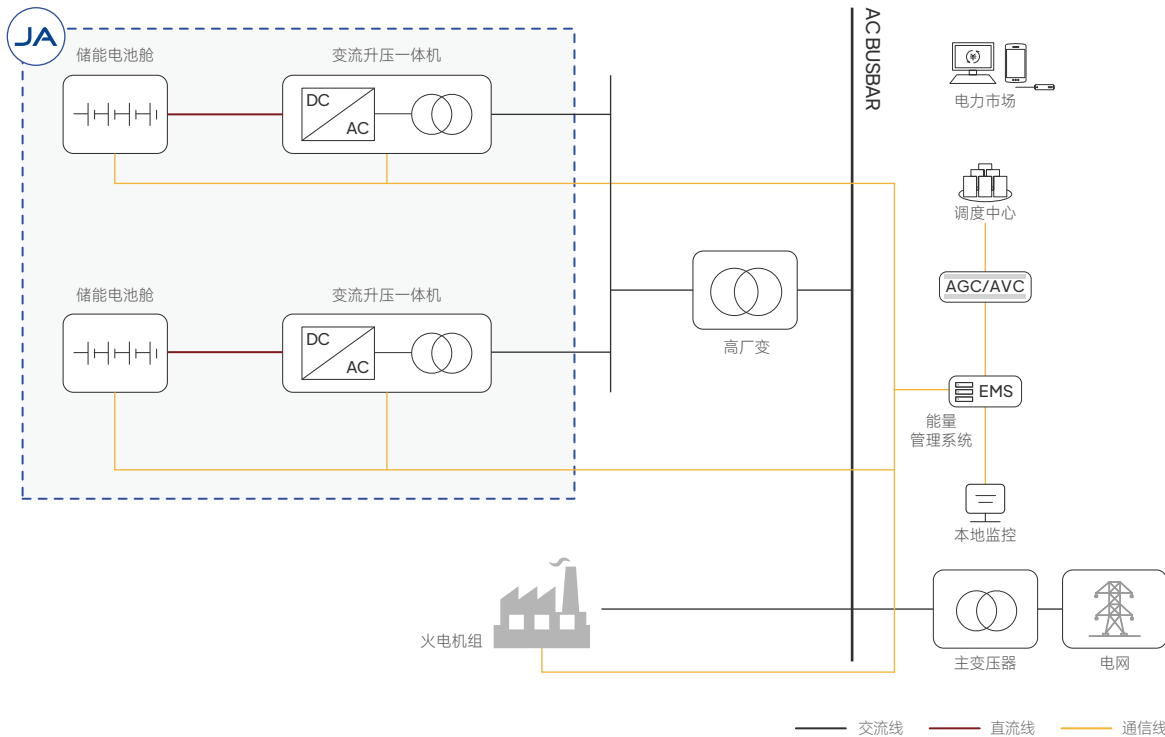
JA

储能电池舱

变流升压一体机

DC

AC

储能电池舱

变流升压一体机

DC

AC

AC BUSBAR

电力市场

调度中心

AGC/AVC

高厂变

EMS

能量
管理系统

本地监控

火电机组

主变压器

电网

交流线
直流线
通信线